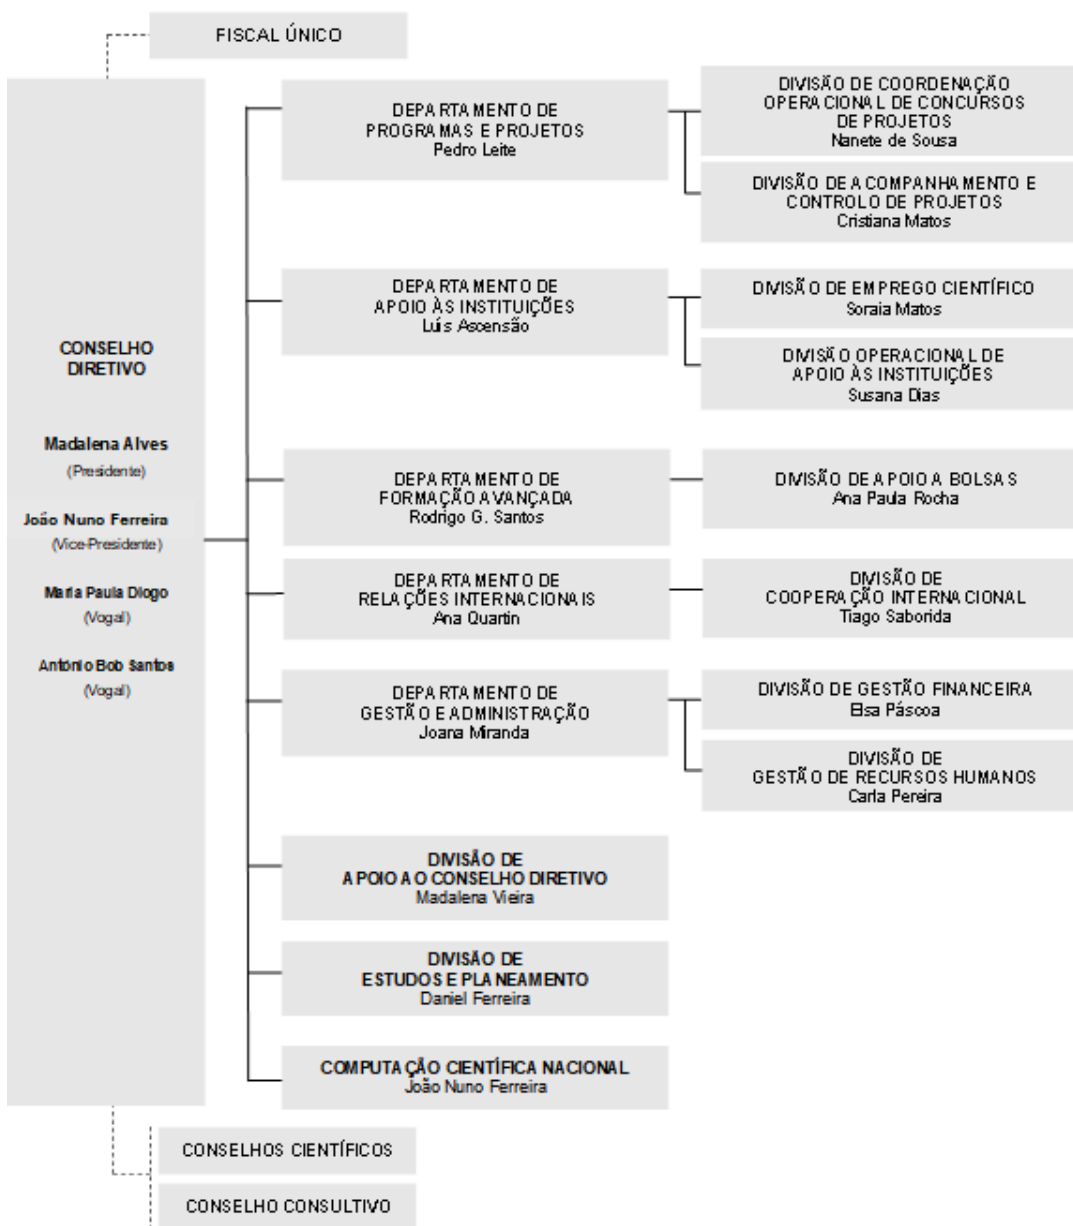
FISCAL ÚNICO

CONSELHO DIRETIVO

Madalena Alves
(Presidente)

João Nuno Ferreira
(Vice-Presidente)

Maria Paula Diogo
(Vogal)

António Bob Santos
(Vogal)

DEPARTAMENTO DE PROGRAMAS E PROJETOS
Pedro Leite

DIVISÃO DE COORDENAÇÃO OPERACIONAL DE CONCURSOS DE PROJETOS
Nanete de Sousa

DIVISÃO DE ACOMPANHAMENTO E CONTROLO DE PROJETOS
Cristiana Matos

DEPARTAMENTO DE APOIO ÀS INSTITUIÇÕES
Luís Ascensão

DIVISÃO DE EMPREGO CIENTÍFICO
Soraia Matos

DIVISÃO OPERACIONAL DE APOIO ÀS INSTITUIÇÕES
Susana Dias

DEPARTAMENTO DE FORMAÇÃO AVANÇADA
Rodrigo G. Santos

DIVISÃO DE APOIO A BOLSAS
Ana Paula Rocha

DEPARTAMENTO DE RELAÇÕES INTERNACIONAIS
Ana Quartin

DIVISÃO DE COOPERAÇÃO INTERNACIONAL
Tiago Saborida

DEPARTAMENTO DE GESTÃO E ADMINISTRAÇÃO
Joana Miranda

DIVISÃO DE GESTÃO FINANCEIRA
Elsa Páscoa

DIVISÃO DE GESTÃO DE RECURSOS HUMANOS
Carla Pereira

DIVISÃO DE APOIO AO CONSELHO DIRETIVO
Madalena Vieira

DIVISÃO DE ESTUDOS E PLANEAMENTO
Daniel Ferreira

COMPUTAÇÃO CIENTÍFICA NACIONAL
João Nuno Ferreira

CONSELHOS CIENTÍFICOS

CONSELHO CONSULTIVO